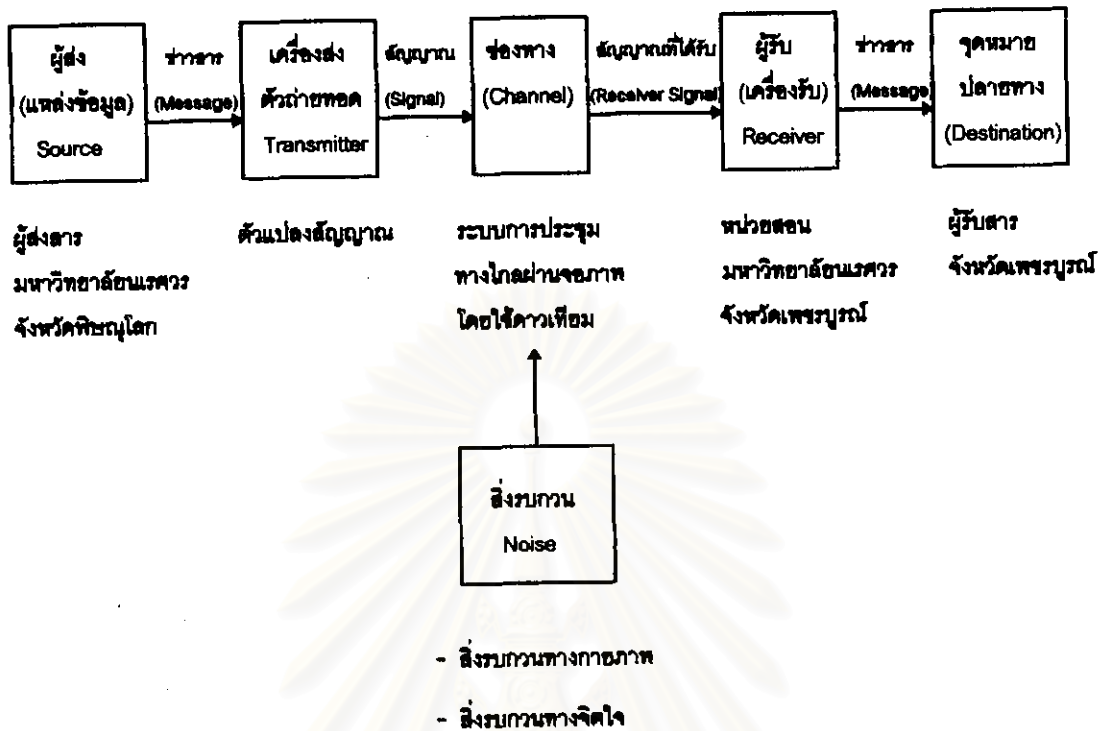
ผู้ส่ง (แหล่งข้อมูล) Source

ข่าวสาร (Message)

เครื่องส่ง ตัวถ่ายทอด Transmitter

สัญญาณ (Signal)

ช่องทาง (Channel)

สัญญาณที่ได้รับ (Receiver Signal)

ผู้รับ (เครื่องรับ) Receiver

ข่าวสาร (Message)

จุดหมายปลายทาง (Destination)

ผู้ส่งสาร มหาวิทยาลัยนเรศวร จังหวัดพิษณุโลก

ตัวแปลงสัญญาณ

ระบบการประชุมทางไกลผ่านจอภาพ โดยใช้ดาวเทียม

หน่วยสอน มหาวิทยาลัยนเรศวร จังหวัดเพชรบูรณ์

ผู้รับสาร จังหวัดเพชรบูรณ์

สิ่งรบกวน Noise

- สิ่งรบกวนทางกายภาพ
- สิ่งรบกวนทางจิตใจ